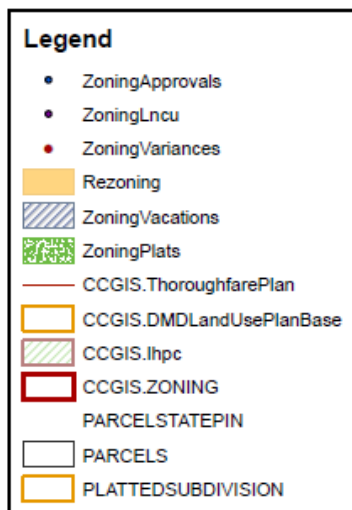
Legend

ZoningApprovals
ZoningLncu
ZoningVariances
Rezoning
ZoningVacations
ZoningPlats
CCGIS.ThoroughfarePlan
CCGIS.DMDLandUsePlanBase
CCGIS.lhpc
CCGIS.ZONING
PARCELSTATEPIN
PARCELS
PLATTEDSUBDIVISION